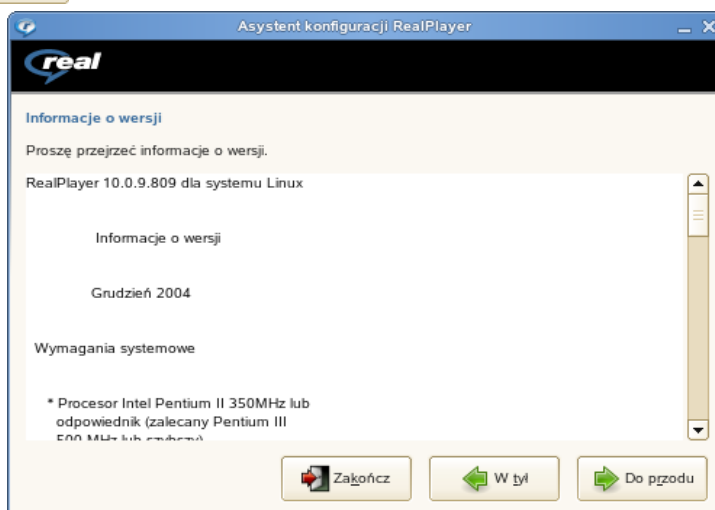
Asystent konfiguracji RealPlayer

real

Informacje o wersji

Proszę przejrzeć informacje o wersji.

RealPlayer 10.0.9.809 dla systemu Linux

Informacje o wersji

Grudzień 2004

Wymagania systemowe

* Procesor Intel Pentium II 350MHz lub odpowiednik (zalecany Pentium III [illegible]

Zakończ

W tył

Do przodu